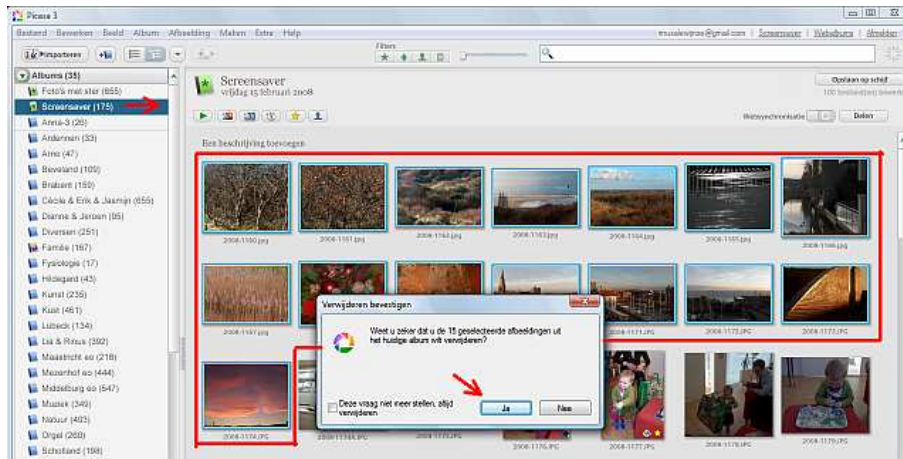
Picasa 3

Bestand Bewerken Beeld Album Afbeelding Maken Extra Help

trusalewijnse@gmail.com | Screensaver | Webalbums | Afmelden

Importeren

Filters

Albums (35)
Foto's met ster (855)
Screensaver (175)
Anna-3 (26)
Ardennen (33)
Arno (47)
Beveland (109)
Brabant (150)
Cécile & Erik & Jasmijn (655)
Dianne & Jeroen (85)
Diversen (251)
Familie (167)
Fysiologie (17)
Hildegard (43)
Kunst (235)
Kust (461)
Lübeck (134)
Lia & Rinus (392)
Maastricht eo (218)
Mezenhof eo (444)
Middelburg eo (647)
Muziek (349)
Natuur (403)
Orgel (260)
Schotland (198)

Screensaver
vrijdag 15 februari 2008

Opslaan op schijf
100 beschikbaar / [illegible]

Webalbumsynchronisatie
Delen

Een beschrijving toevoegen

2008-1160.jpg
2008-1161.jpg
2008-1162.jpg
2008-1163.jpg
2008-1164.jpg
2008-1165.jpg
2008-1166.jpg
2008-1167.jpg
2008-1171.JPG
2008-1172.JPG
2008-1173.JPG
2008-1174.JPG
2008-1174A.JPG
2008-1175.JPG
2008-1176.JPG
2008-1177.JPG
2008-1178.JPG
2008-1179.JPG

Verwijderen bevestigen

Weet u zeker dat u de 15 geselecteerde afbeeldingen uit het huidige album wilt verwijderen?

Deze vraag niet meer stellen, altijd verwijderen

Ja
Nee